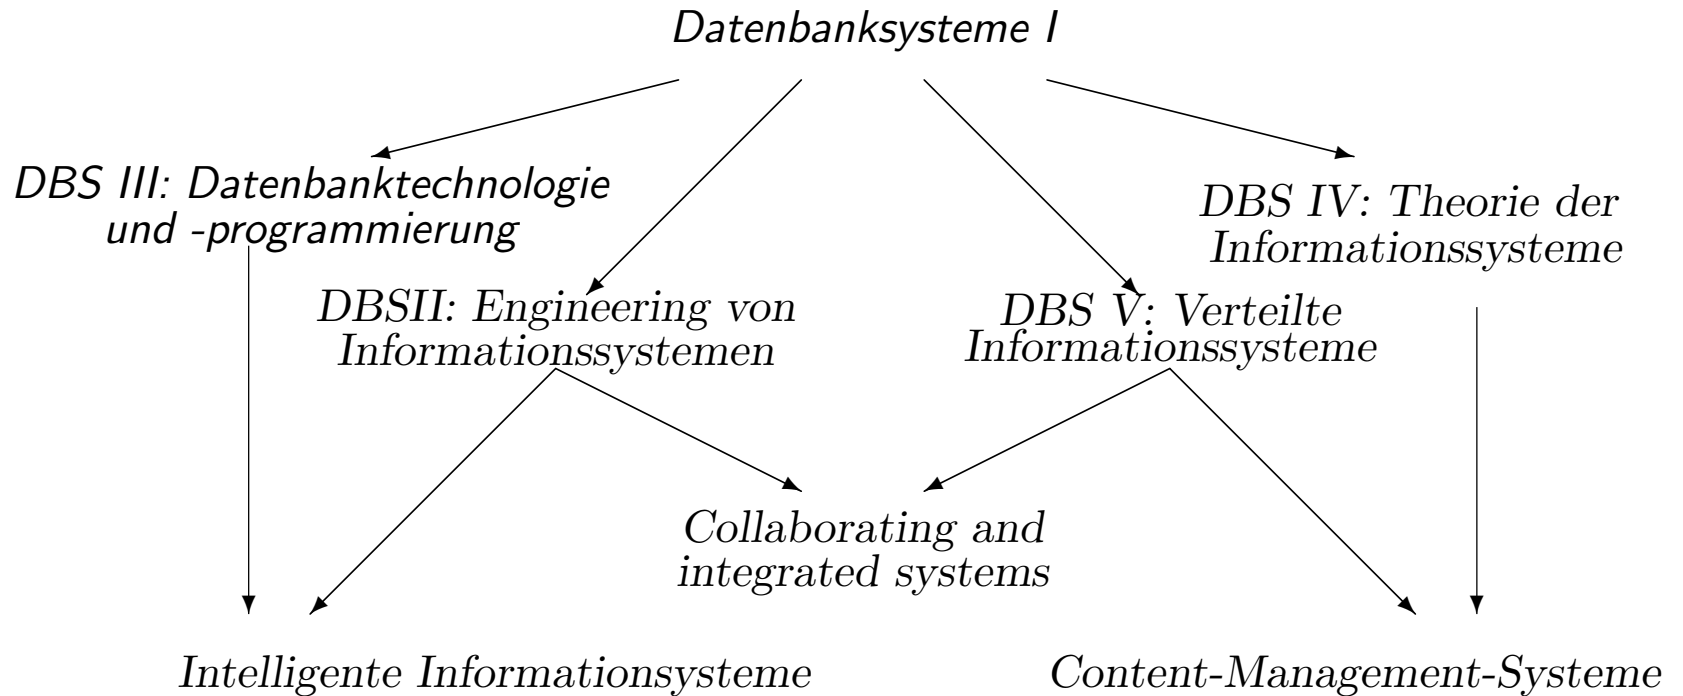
Datenbanksysteme I

DBS III: Datenbanktechnologie und -programmierung

DBS IV: Theorie der Informationssysteme

DBSII: Engineering von Informationssystemen

DBS V: Verteilte Informationssysteme

Collaborating and integrated systems

Intelligente Informationsysteme

Content-Management-Systeme